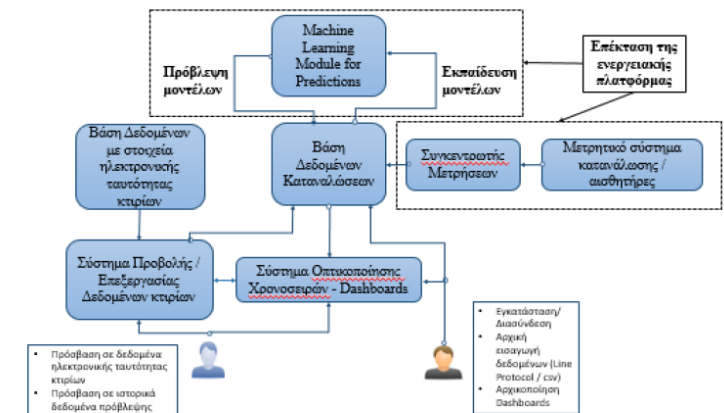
Machine Learning Module for Predictions

Πρόβλεψη μοντέλων

Εκπαίδευση μοντέλων

Επέκταση της ενεργειακής πλατφόρμας

Βάση Δεδομένων με στοιχεία ηλεκτρονικής ταυτότητας κτιρίων

Βάση Δεδομένων Καταναλώσεων

Συγκεντρωτής Μετρήσεων

Μετρητικό σύστημα κατανάλωσης / αισθητήρες

Σύστημα Προβολής / Επεξεργασίας Δεδομένων κτιρίων

Σύστημα Οπτικοποίησης Χρονοσειρών - Dashboards

- Πρόσβαση σε δεδομένα ηλεκτρονικής ταυτότητας κτιρίων
- Πρόσβαση σε ιστορικά δεδομένα πρόβλεψης

- Εγκατάσταση/ Διασύνδεση
- Αρχική εισαγωγή δεδομένων (Line Protocol / csv)
- Αρχικοποίηση Dashboards